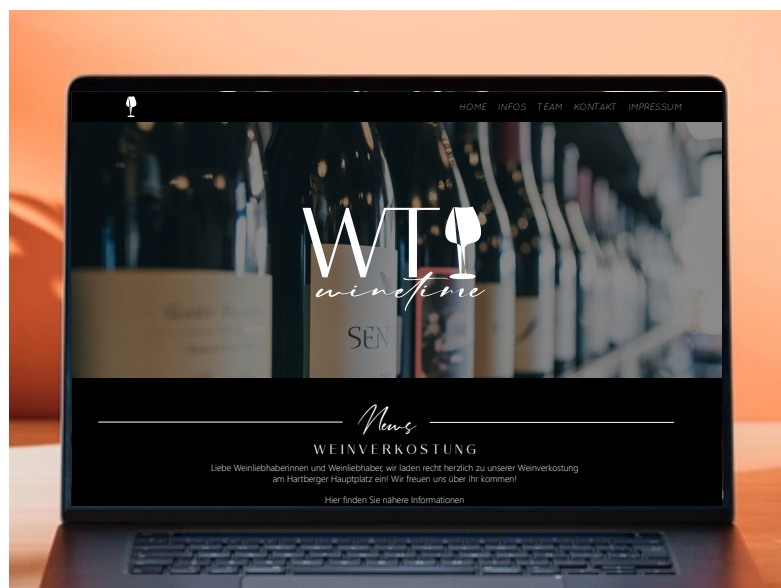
HOME INFOS TEAM KONTAKT IMPRESSUM

WT
winetime

SEN

News

WEINVERKOSTUNG

Liebe Weinliebhaberinnen und Weinliebhaber, wir laden recht herzlich zu unserer Weinverkostung am Hartberger Hauptplatz ein! Wir freuen uns über Ihr kommen!

Hier finden Sie nähere Informationen